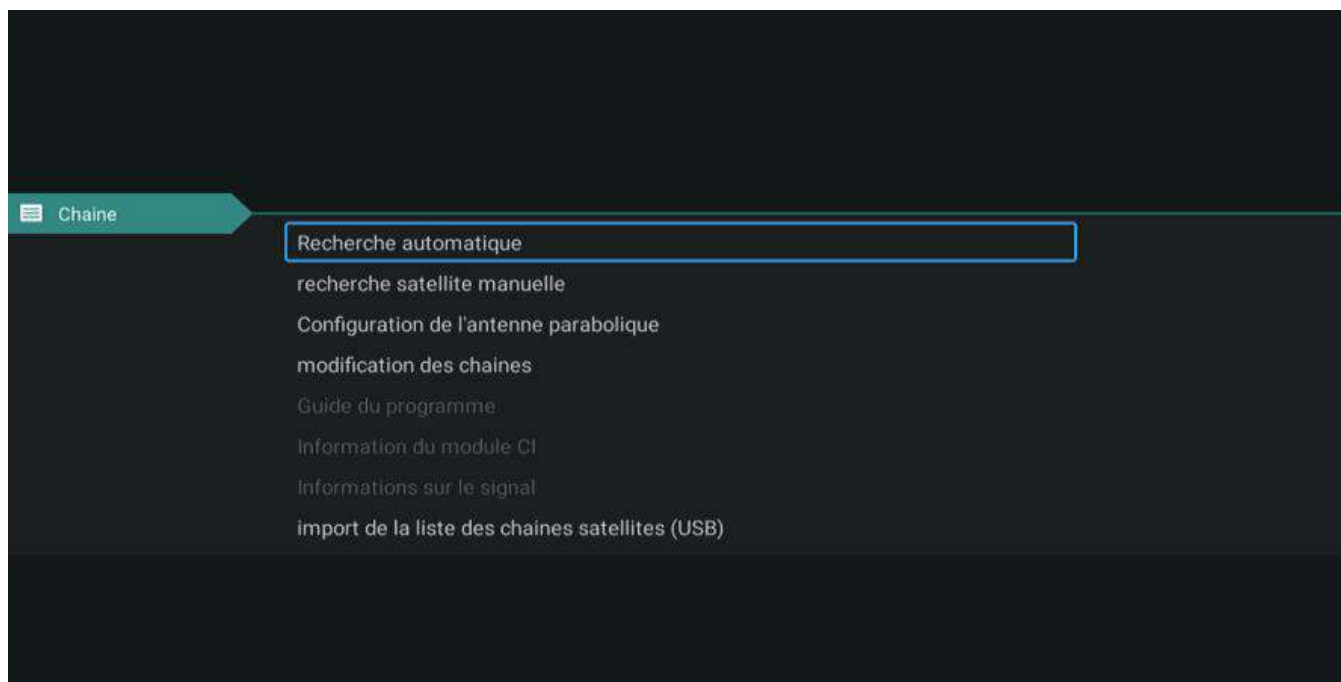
Chaine

Recherche automatique

recherche satellite manuelle

Configuration de l'antenne parabolique

modification des chaines

Guide du programme

Information du module CI

Informations sur le signal

import de la liste des chaines satellites (USB)